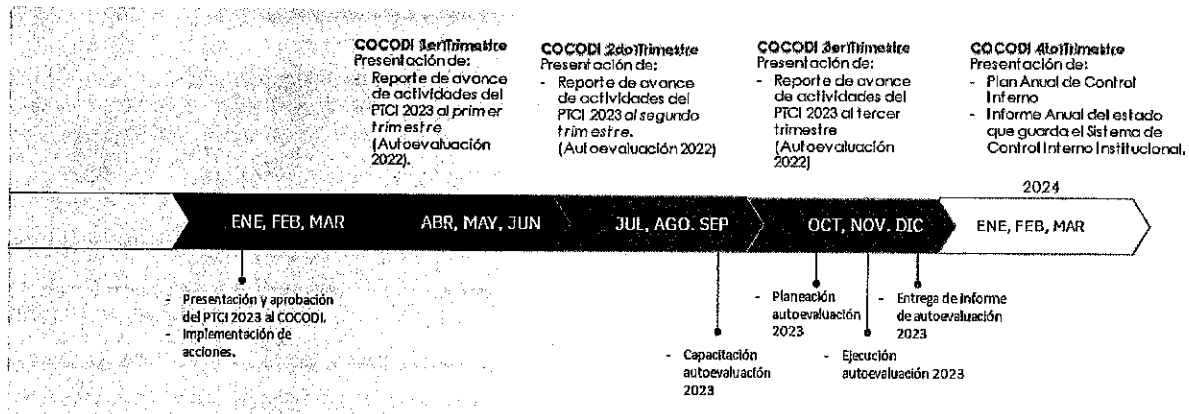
COCODI 1erTrimestre
Presentación de:
- Reporte de avance de actividades del PTCI 2023 al primer trimestre (Autoevaluación 2022).

COCODI 2doTrimestre
Presentación de:
- Reporte de avance de actividades del PTCI 2023 al segundo trimestre. (Autoevaluación 2022)

COCODI 3erTrimestre
Presentación de:
- Reporte de avance de actividades del PTCI 2023 al tercer trimestre (Autoevaluación 2022)

COCODI 4toTrimestre
Presentación de:
- Plan Anual de Control Interno
- Informe Anual del estado que guarda el Sistema de Control Interno Institucional.

2024

ENE, FEB, MAR

ABR, MAY, JUN

JUL, AGO. SEP

OCT, NOV. DIC

ENE, FEB, MAR

- Presentación y aprobación del PTCI 2023 al COCODI.
- Implementación de acciones.

- Capacitación autoevaluación 2023

- Planeación autoevaluación 2023

- Ejecución autoevaluación 2023

- Entrega de informe de autoevaluación 2023